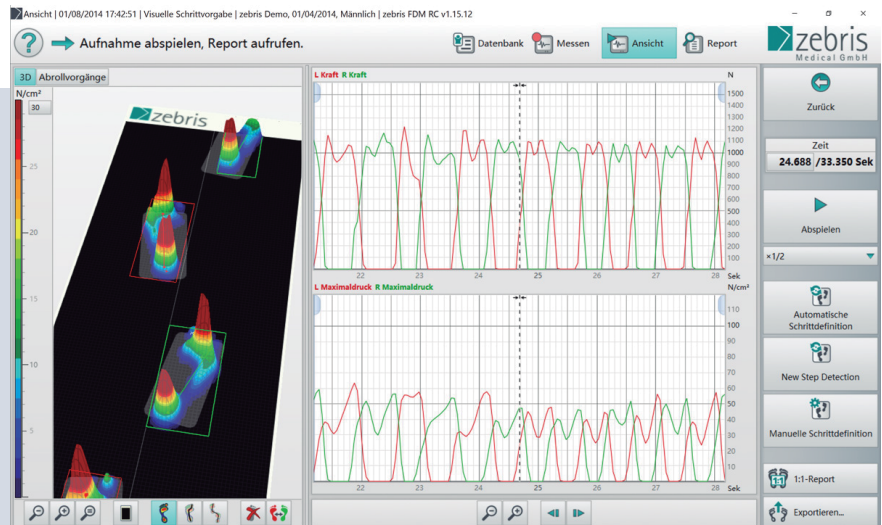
Ansicht | 01/08/2014 17:42:51 | Visuelle Schrittvorgabe | zebris Demo, 01/04/2014, Männlich | zebris FDM RC v1.15.12

Aufnahme abspielen, Report aufrufen.

Datenbank
Messen
Ansicht
Report

zebris
Medical GmbH

3D
Abrollvorgänge

N/cm²
30
25
20
15
10
5

zebris

L Kraft R Kraft
N
1500
1400
1300
1200
1100
1000
900
800
700
600
500
400
300
200
100
22
23
24
25
26
27
28
Sek

L Maximaldruck R Maximaldruck
N/cm²
110
100
90
80
70
60
50
40
30
20
10
22
23
24
25
26
27
28
Sek

Zurück

Zeit
24.688 /33.350 Sek

Abspielen

×1/2

Automatische Schrittdefinition

New Step Detection

Manuelle Schrittdefinition

1:1-Report

Exportieren...